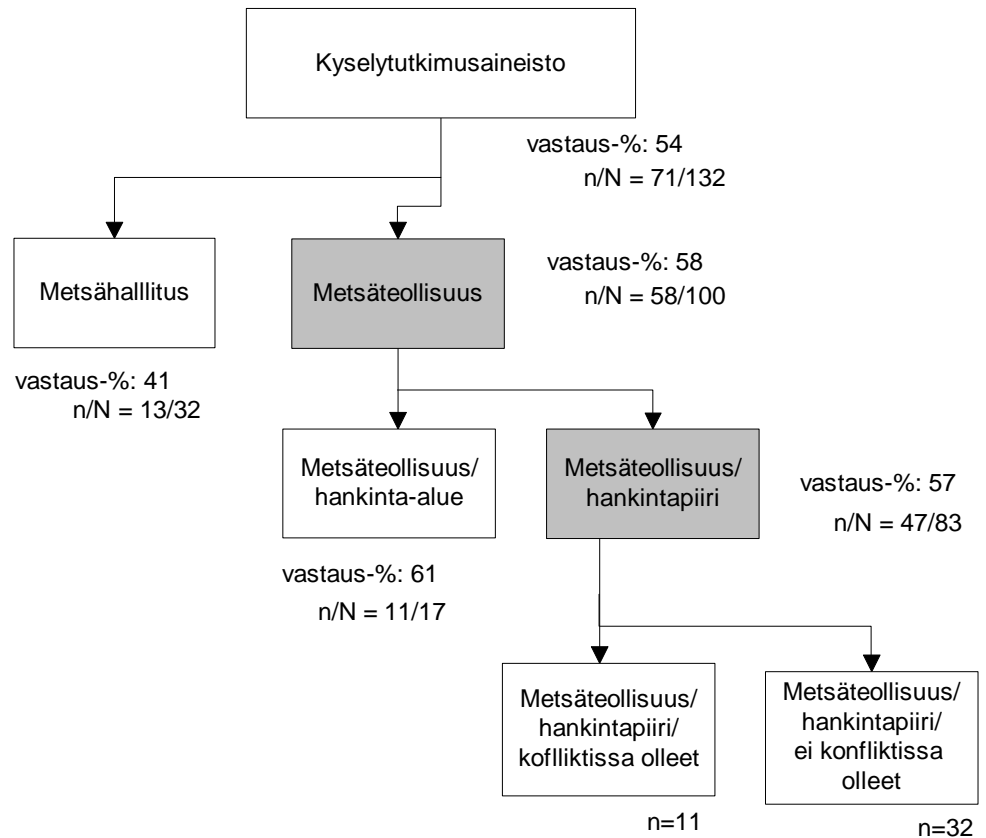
Kyselytutkimusaineisto

vastaus-%: 54
n/N = 71/132

Metsähalllitus

vastaus-%: 41
n/N = 13/32

Metsäteollisuus

vastaus-%: 58
n/N = 58/100

Metsäteollisuus/ hankinta-alue

vastaus-%: 61
n/N = 11/17

Metsäteollisuus/ hankintapiiri

vastaus-%: 57
n/N = 47/83

Metsäteollisuus/ hankintapiiri/ koflliktissa olleet

n=11

Metsäteollisuus/ hankintapiiri/ ei konfliktissa olleet

n=32